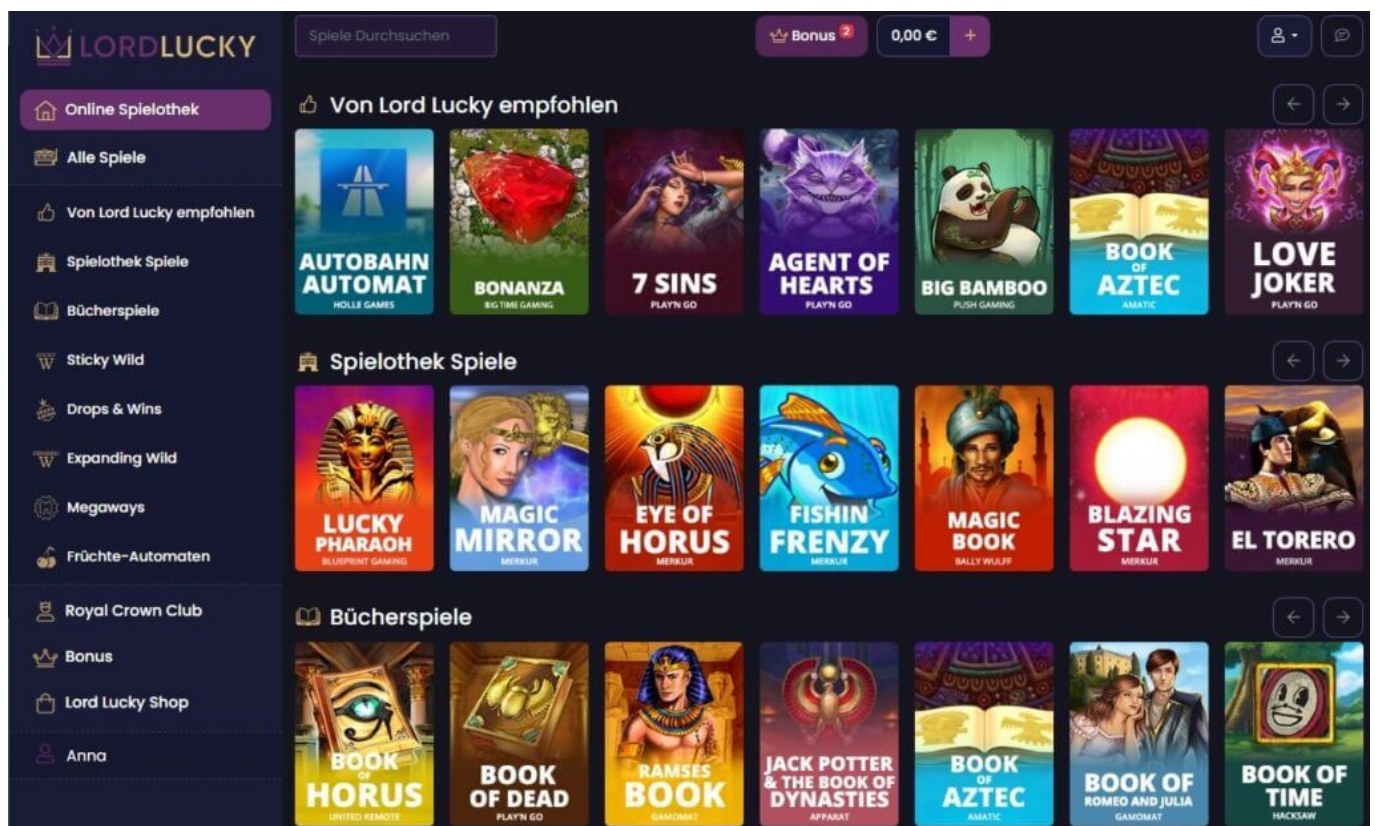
LORDLUCKY

Spiele Durchsuchen

Bonus 2

0,00 €

+

Online Spielothek

Alle Spiele

Von Lord Lucky empfohlen

Spielothek Spiele

Bücherspiele

Sticky Wild

Drops & Wins

Expanding Wild

Megaways

Früchte-Automaten

Royal Crown Club

Bonus

Lord Lucky Shop

Anna

Von Lord Lucky empfohlen

AUTOBAHN AUTOMAT
HOLLE GAMES

BONANZA
BIG TIME GAMING

7 SINS
PLAY'N GO

AGENT OF HEARTS
PLAY'N GO

BIG BAMBOO
PUSH GAMING

BOOK OF AZTEC
AMATIC

LOVE JOKER
PLAY'N GO

Spielothek Spiele

LUCKY PHARAOH
BLUEPRINT GAMING

MAGIC MIRROR
MERKUR

EYE OF HORUS
MERKUR

FISHIN FRENZY
MERKUR

MAGIC BOOK
BALLY WULFF

BLAZING STAR
MERKUR

EL TORERO
MERKUR

Bücherspiele

BOOK OF HORUS
UNITED REMOTE

BOOK OF DEAD
PLAY'N GO

RAMSES BOOK
GAMOMAT

JACK POTTER & THE BOOK OF DYNASTIES
APPARAT

BOOK OF AZTEC
AMATIC

BOOK OF ROMEO AND JULIA
GAMOMAT

BOOK OF TIME
HACKSAW